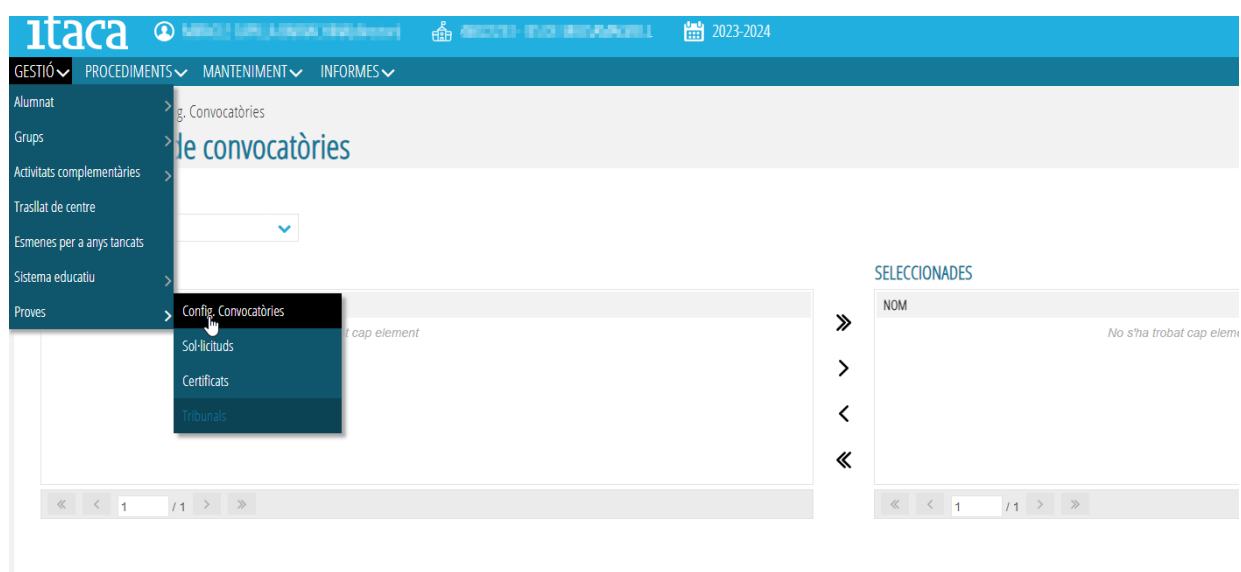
itaca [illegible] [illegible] 2023-2024

GESTIÓ PROCEDIMENTS MANTENIMENT INFORMES

Alumnat
Grups
Activitats complementàries
Trasllat de centre
Esmenes per a anys tancats
Sistema educatiu
Proves

Config. Convocatòries
Sol·licituds
Certificats
Tribunals

g. Convocatòries
de convocatòries

t cap element

1 / 1

SELECCIONADES

NOM

No s'ha trobat cap eleme

1 / 1